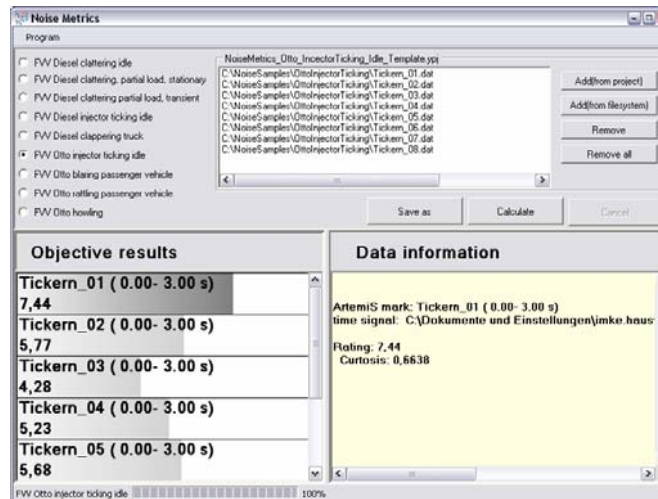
Noise Metrics

Program

FVV Diesel clattering idle
FVV Diesel clattering, partial load, stationary
FVV Diesel clattering partial load, transient
FVV Diesel injector ticking idle
FVV Diesel clappering truck
FVV Otto injector ticking idle
FVV Otto blaring passenger vehicle
FVV Otto rattling passenger vehicle
FVV Otto howling

NoiseMetrics_Otto_InjectorTicking_Idle_Template.ypj

C:\NoiseSamples\OttoInjectorTicking\Tickern_01.dat
C:\NoiseSamples\OttoInjectorTicking\Tickern_02.dat
C:\NoiseSamples\OttoInjectorTicking\Tickern_03.dat
C:\NoiseSamples\OttoInjectorTicking\Tickern_04.dat
C:\NoiseSamples\OttoInjectorTicking\Tickern_05.dat
C:\NoiseSamples\OttoInjectorTicking\Tickern_06.dat
C:\NoiseSamples\OttoInjectorTicking\Tickern_07.dat
C:\NoiseSamples\OttoInjectorTicking\Tickern_08.dat

Add(from project)
Add(from filesystem)
Remove
Remove all

Save as
Calculate
Cancel

Objective results

Tickern_01 ( 0.00- 3.00 s)
7,44
Tickern_02 ( 0.00- 3.00 s)
5,77
Tickern_03 ( 0.00- 3.00 s)
4,28
Tickern_04 ( 0.00- 3.00 s)
5,23
Tickern_05 ( 0.00- 3.00 s)
5,68

Data information

ArtemiS mark: Tickern_01 ( 0.00- 3.00 s)
time signal: C:\Dokumente und Einstellungen\imke.haus

Rating: 7,44
Curtosis: 0,6638

FVV Otto injector ticking idle 100%